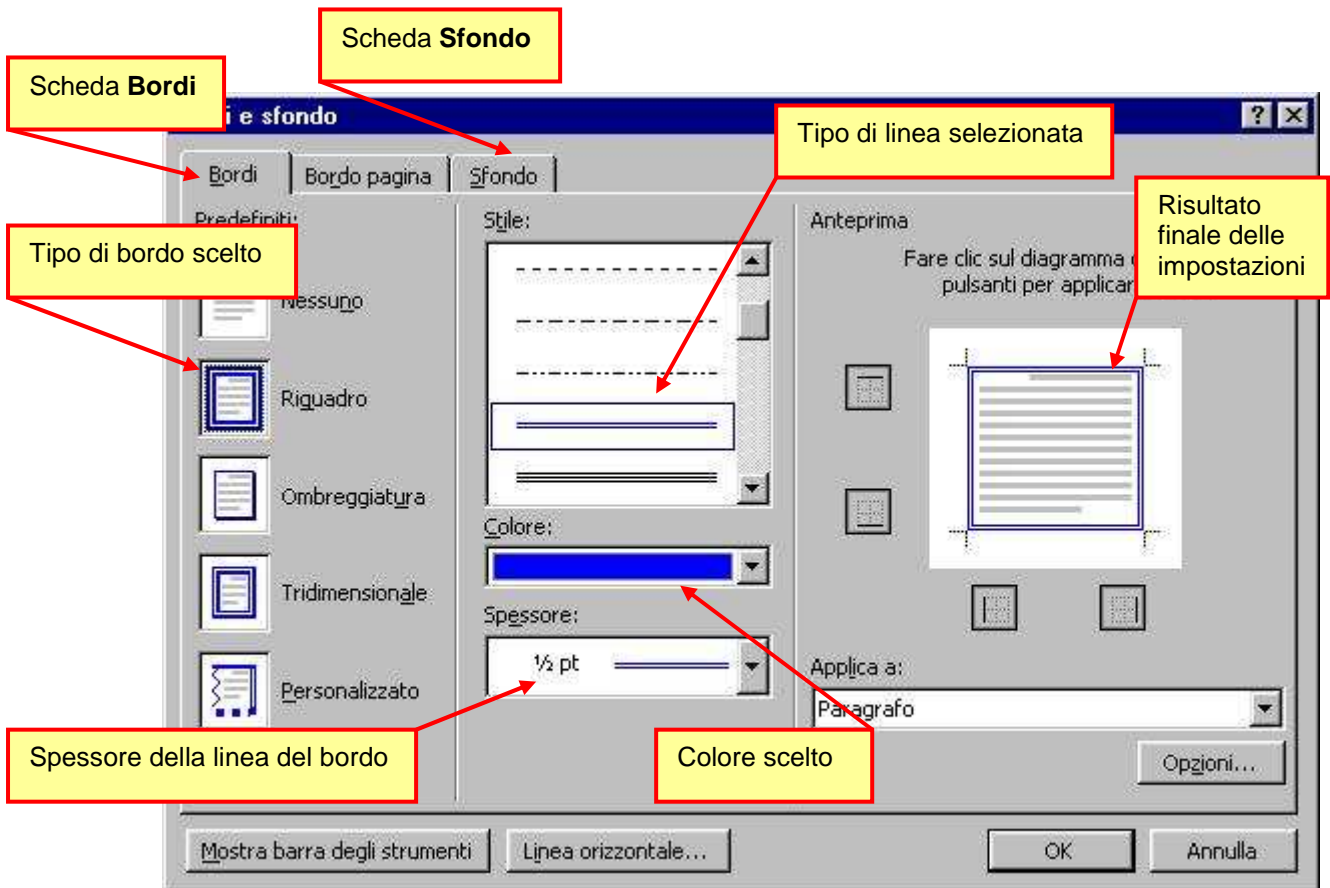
Scheda **Sfondo**

Scheda **Bordi**

i e sfondo

?

Tipo di linea selezionata

Bordi | Bordo pagina | Sfondo

Predefiniti:

Tipo di bordo scelto

Nessuno

Riquadro

Ombreggiatura

Tridimensionale

Personalizzato

Stile:

Colore:

Spessore:

½ pt

Anteprima

Risultato finale delle impostazioni

Fare clic sul diagramma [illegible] pulsanti per applicar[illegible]

Applica a:

Paragrafo

Opzioni...

Spessore della linea del bordo

Colore scelto

Mostra barra degli strumenti

Linea orizzontale...

OK

Annulla